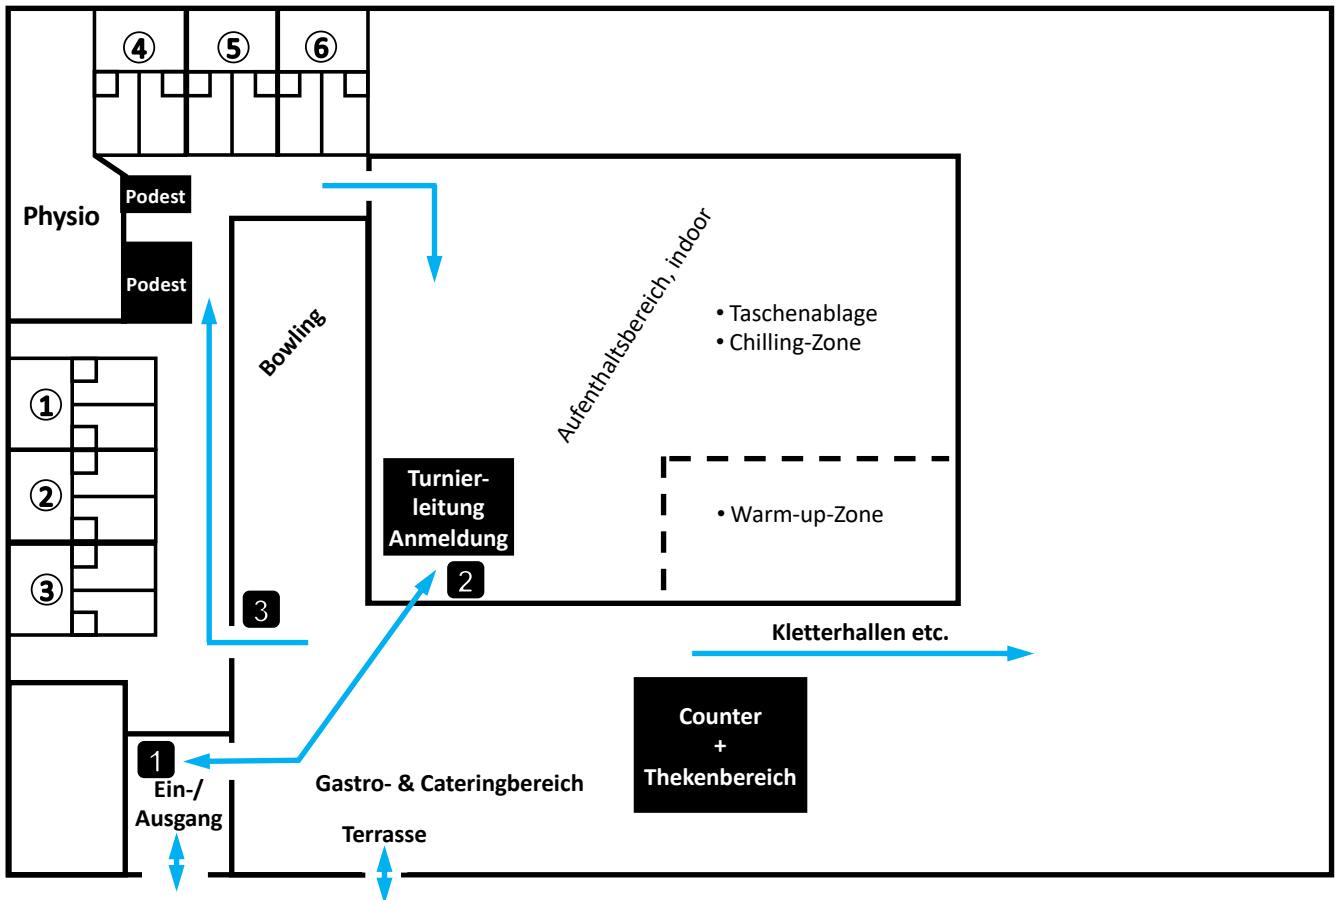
④ ⑤ ⑥

Physio

Podest

Podest

Bowling

Aufenthaltsbereich, indoor

• Taschenablage
• Chilling-Zone

① ② ③

Turnierleitung Anmeldung

• Warm-up-Zone

2

3

Kletterhallen etc.

Counter + Thekenbereich

1

Ein-/ Ausgang

Gastro- & Cateringbereich

Terrasse